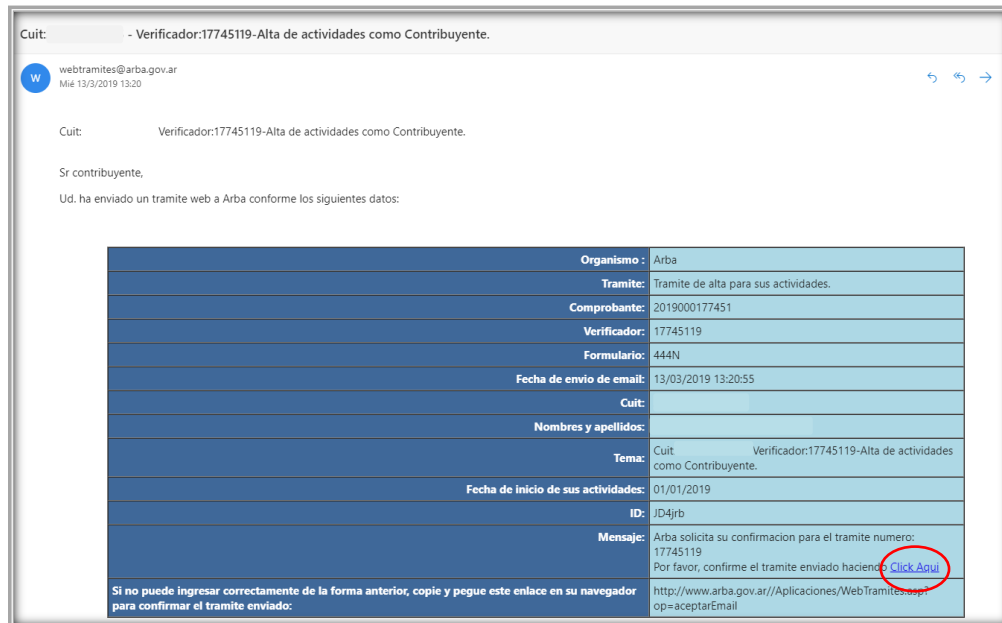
Cuit: - Verificador:17745119-Alta de actividades como Contribuyente.

W
webtramites@arba.gov.ar
Mié 13/3/2019 13:20

Cuit: Verificador:17745119-Alta de actividades como Contribuyente.

Sr contribuyente,

Ud. ha enviado un tramite web a Arba conforme los siguientes datos:

| | |
|---|---|
| Organismo : | Arba |
| Tramite: | Tramite de alta para sus actividades. |
| Comprobante: | 2019000177451 |
| Verificador: | 17745119 |
| Formulario: | 444N |
| Fecha de envio de email: | 13/03/2019 13:20:55 |
| Cuit: | |
| Nombres y apellidos: | |
| Tema: | Cuit Verificador:17745119-Alta de actividades como Contribuyente. |
| Fecha de inicio de sus actividades: | 01/01/2019 |
| ID: | JD4jrb |
| Mensaje: | Arba solicita su confirmacion para el tramite numero: 17745119 Por favor, confirme el tramite enviado haciendo Click Aqui |
| Si no puede ingresar correctamente de la forma anterior, copie y pegue este enlace en su navegador para confirmar el tramite enviado: | http://www.arba.gov.ar//Aplicaciones/WebTramites.asp?op=aceptarEmail |